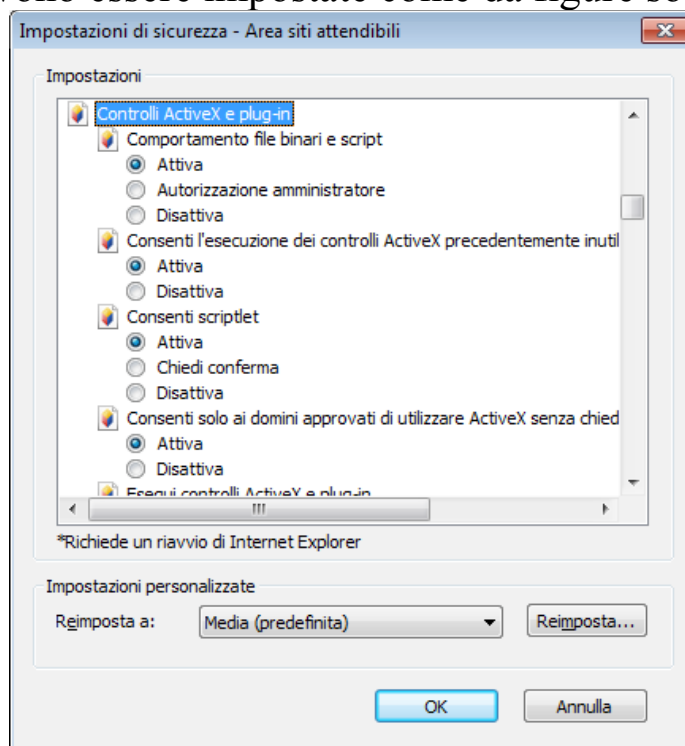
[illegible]vono essere impostate come da figure se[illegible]

Impostazioni di sicurezza - Area siti attendibili

Impostazioni

Controlli ActiveX e plug-in

Comportamento file binari e script

Attiva

Autorizzazione amministratore

Disattiva

Consenti l'esecuzione dei controlli ActiveX precedentemente inutil

Attiva

Disattiva

Consenti scriptlet

Attiva

Chiedi conferma

Disattiva

Consenti solo ai domini approvati di utilizzare ActiveX senza chied

Attiva

Disattiva

Esegui controlli ActiveX e plug-in

*Richiede un riavvio di Internet Explorer

Impostazioni personalizzate

Reimposta a: Media (predefinita)

Reimposta...

OK

Annulla